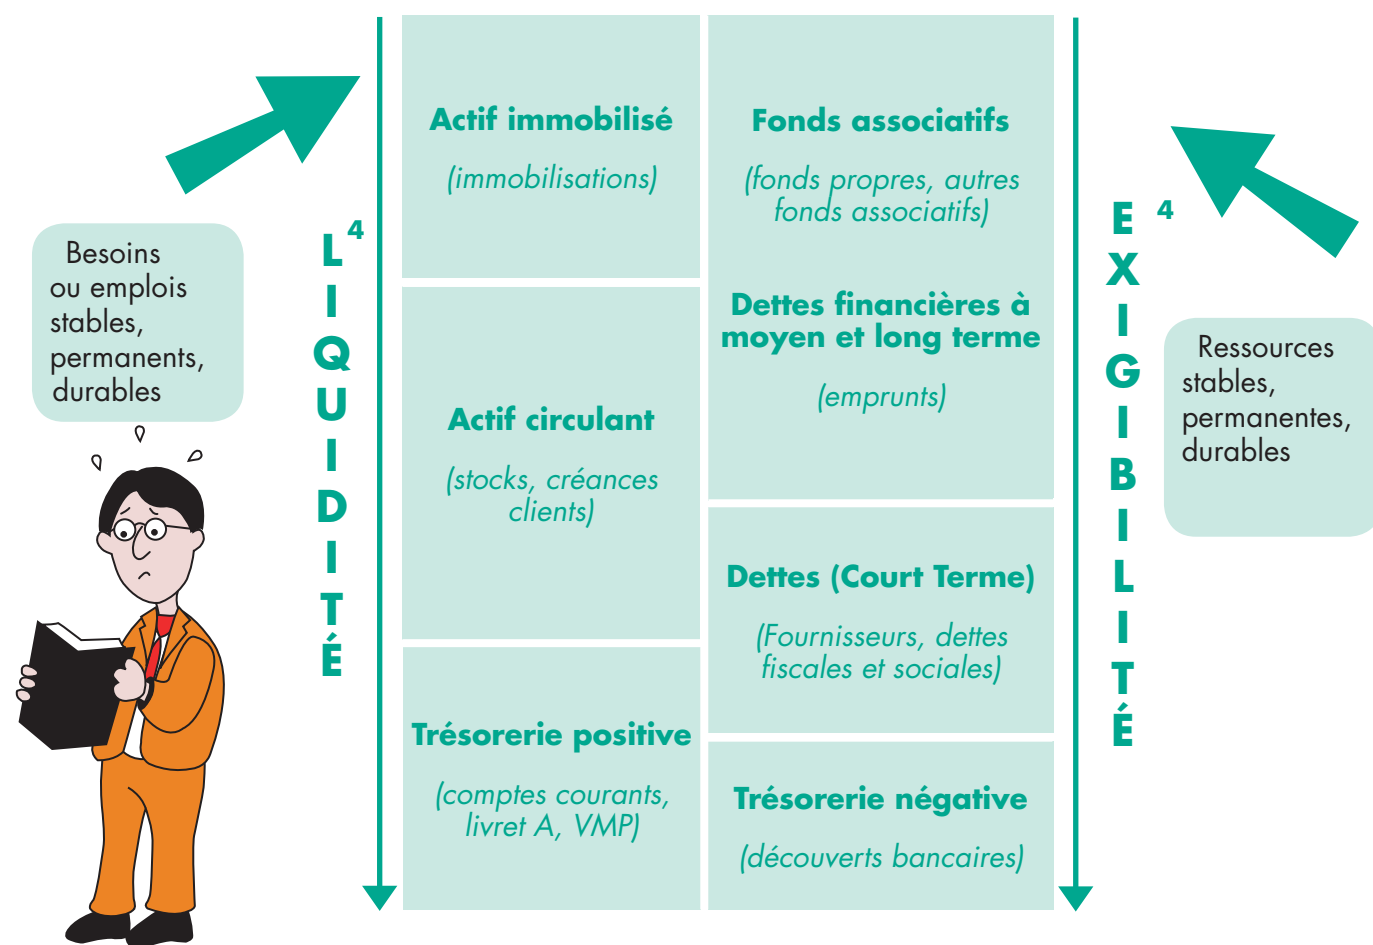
Besoins ou emplois stables, permanents, durables

LIQUIDITÉ$^4$

Actif immobilisé

(immobilisations)

Actif circulant

(stocks, créances clients)

Trésorerie positive

(comptes courants, livret A, VMP)

Fonds associatifs

(fonds propres, autres fonds associatifs)

Dettes financières à moyen et long terme

(emprunts)

Dettes (Court Terme)

(Fournisseurs, dettes fiscales et sociales)

Trésorerie négative

(découverts bancaires)

EXIGIBILITÉ$^4$

Ressources stables, permanentes, durables